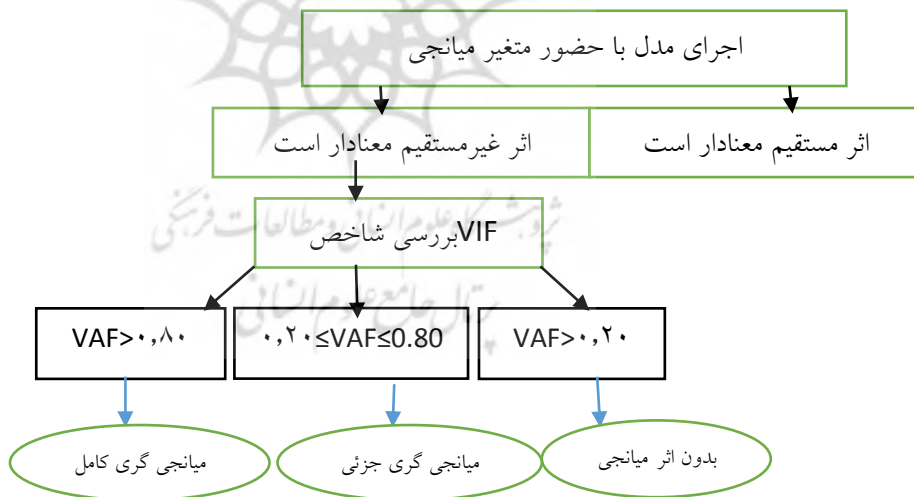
اجرای مدل با حضور متغیر میانجی

اثر مستقیم معنادار است

اثر غیرمستقیم معنادار است

بررسی شاخص VIF

VAF>۰,۲۰

۰,۲۰≤VAF≤0.80

VAF>۰,۸۰

بدون اثر میانجی

میانجی گری جزئی

میانجی گری کامل

پژوهشگاه علوم انسانی و مطالعات فرهنگی
پرتال جامع علوم انسانی